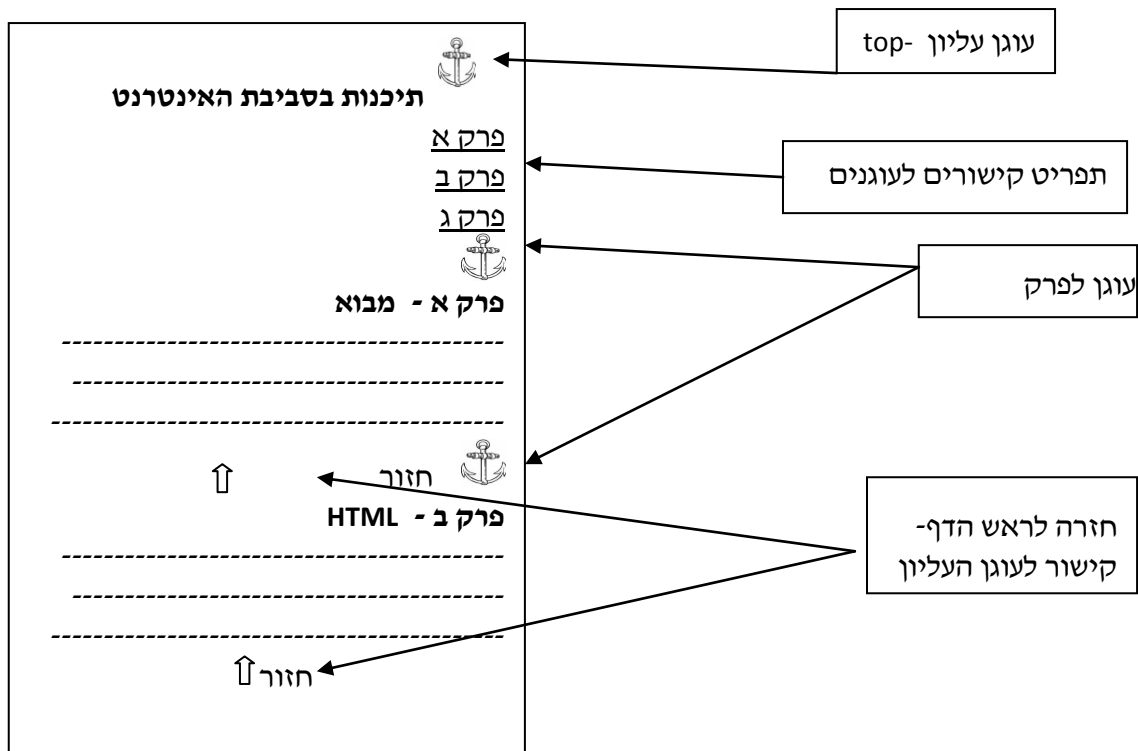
תיכנות בסביבת האינטרנט

פרק א

פרק ב

פרק ג

פרק א - מבוא

------------------------------------------

------------------------------------------

------------------------------------------

חזור ⇧

פרק ב - HTML

------------------------------------------

------------------------------------------

------------------------------------------

חזור ⇧

עוגן עליון -top

תפריט קישורים לעוגנים

עוגן לפרק

חזרה לראש הדף- קישור לעוגן העליון